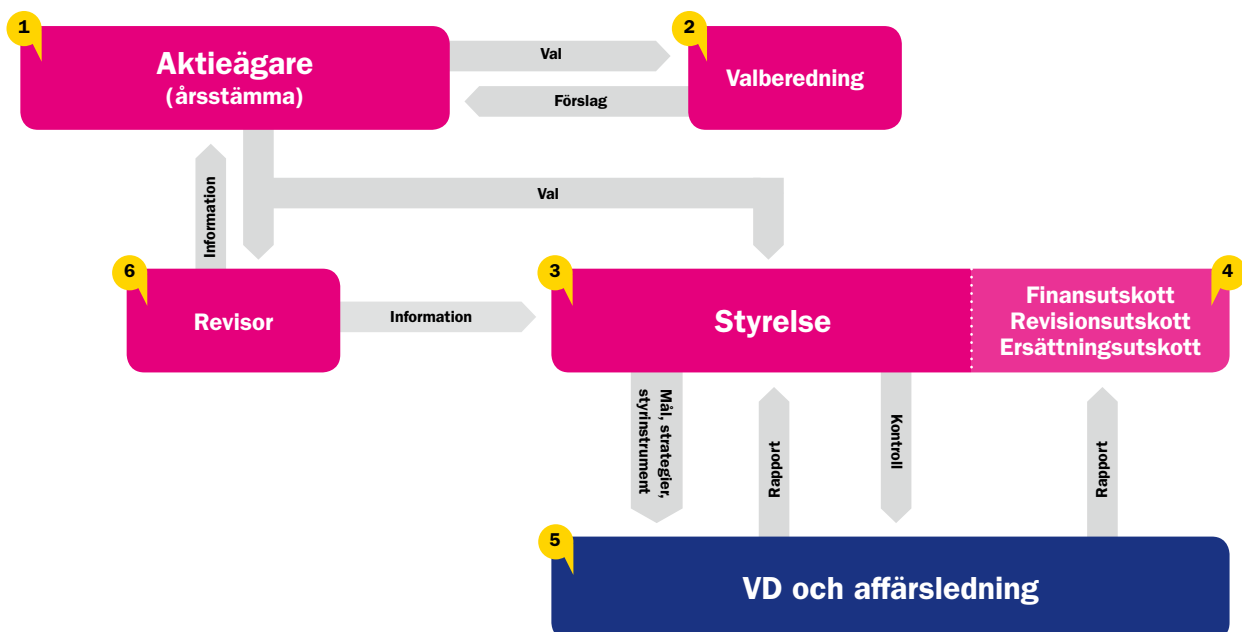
1
Aktieägare
(årsstämma)

Val
Förslag

2
Valberedning

Information

Val

6
Revisor

Information

3
Styrelse

4
Finansutskott
Revisionsutskott
Ersättningsutskott

Mål, strategier, styrinstrument
Rapport
Kontroll
Rapport

5
VD och affärsledning